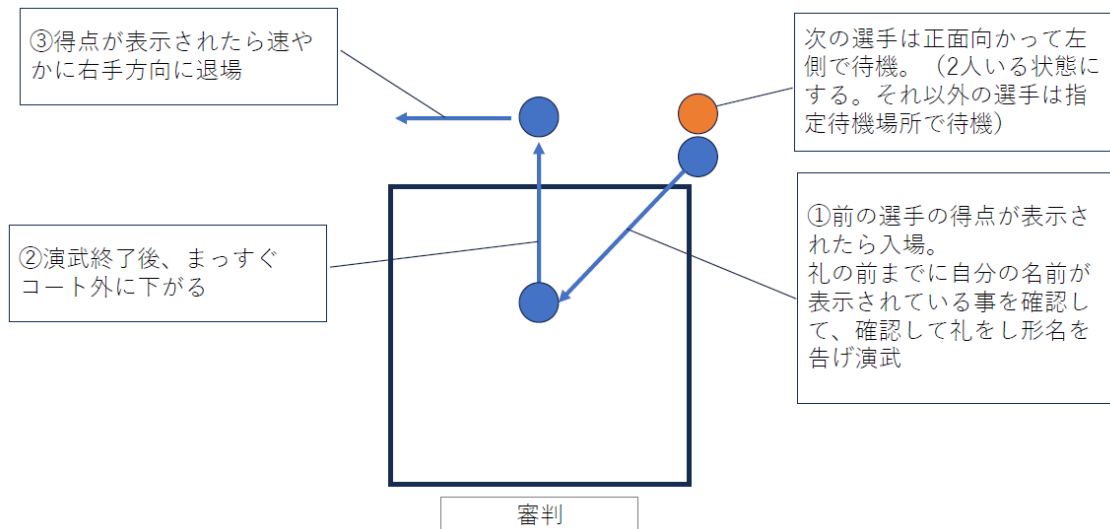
③得点が表示されたら速やかに右手方向に退場

次の選手は正面向かって左側で待機。（2人いる状態にする。それ以外の選手は指定待機場所で待機）

②演武終了後、まっすぐコート外に下がる

①前の選手の得点が表示されたら入場。
礼の前までに自分の名前が表示されている事を確認して、確認して礼をし形名を告げ演武

審判